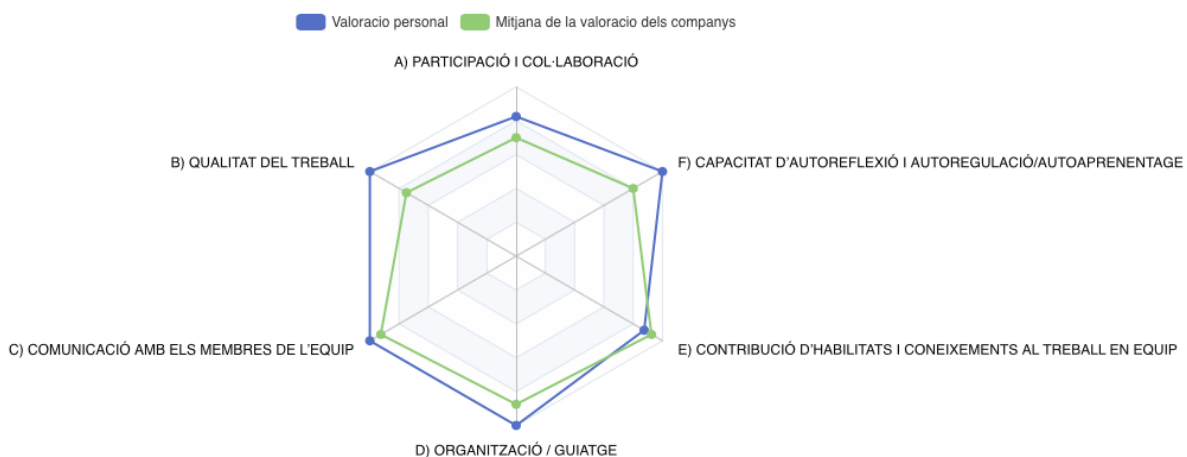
Valoracio personal Mitjana de la valoracio dels companys

A) PARTICIPACIÓ I COL·LABORACIÓ

B) QUALITAT DEL TREBALL

F) CAPACITAT D'AUTOREFLEXIÓ I AUTOREGULACIÓ/AUTOAPRENENTAGE

C) COMUNICACIÓ AMB ELS MEMBRES DE L'EQUIP

E) CONTRIBUCIÓ D'HABILITATS I CONEIXEMENTS AL TREBALL EN EQUIP

D) ORGANITZACIÓ / GUIATGE